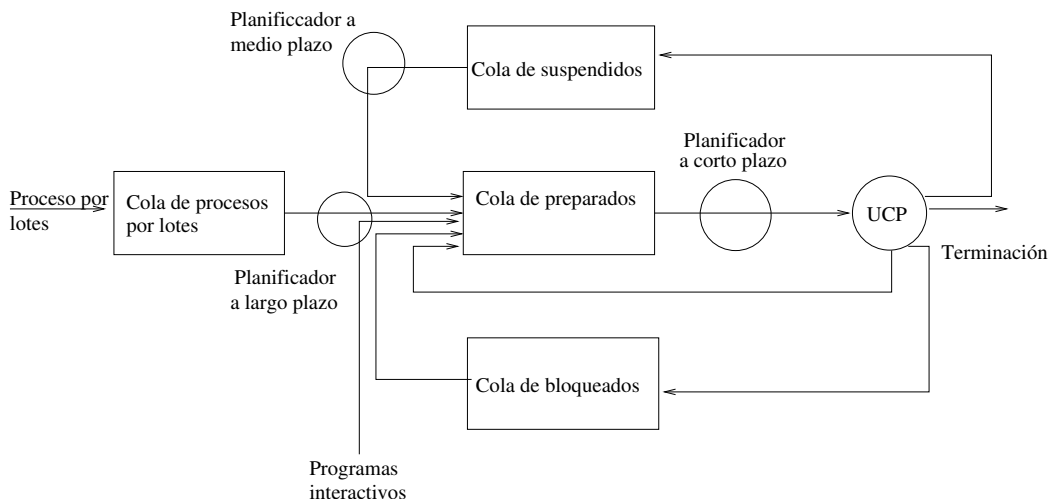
Planificcador a medio plazo

Cola de suspendidos

Planificador a corto plazo

Proceso por lotes

Cola de procesos por lotes

Cola de preparados

UCP

Terminación

Planificador a largo plazo

Cola de bloqueados

Programas interactivos